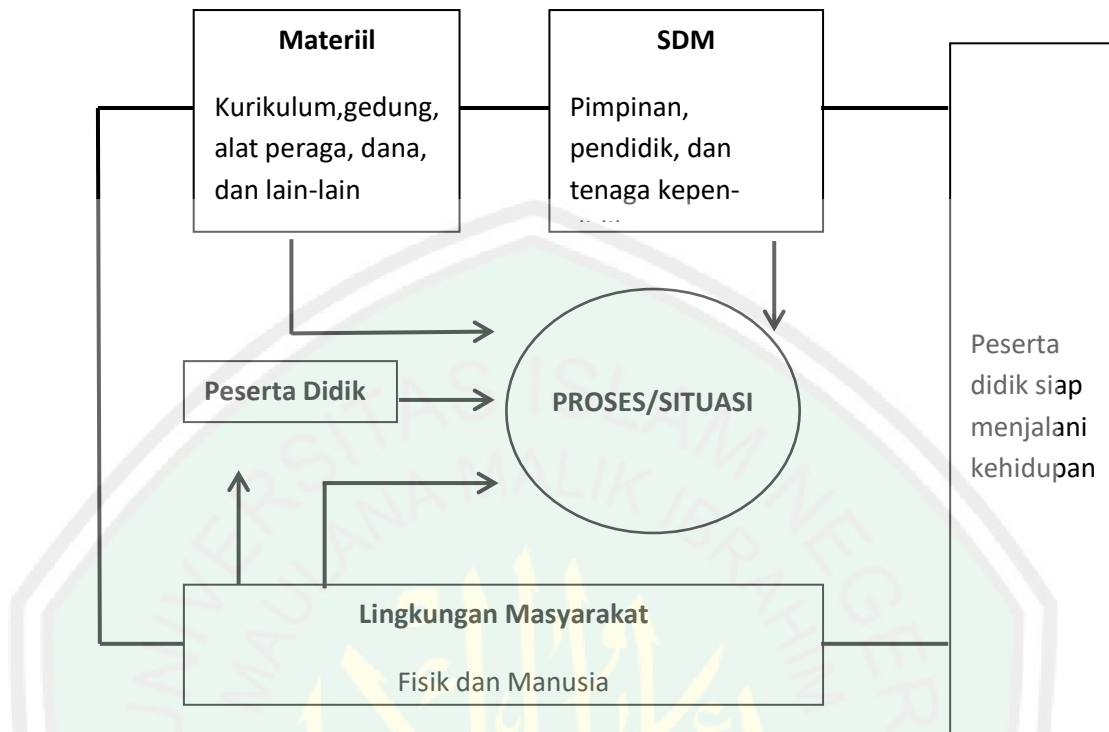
Materiil

Kurikulum,gedung, alat peraga, dana, dan lain-lain

SDM

Pimpinan, pendidik, dan tenaga kepen-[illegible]

Peserta Didik

PROSES/SITUASI

Peserta didik siap menjalani kehidupan

Lingkungan Masyarakat

Fisik dan Manusia

UNIVERSITAS ISLAM NEGERI MAULANA MALIK IBRAHIM